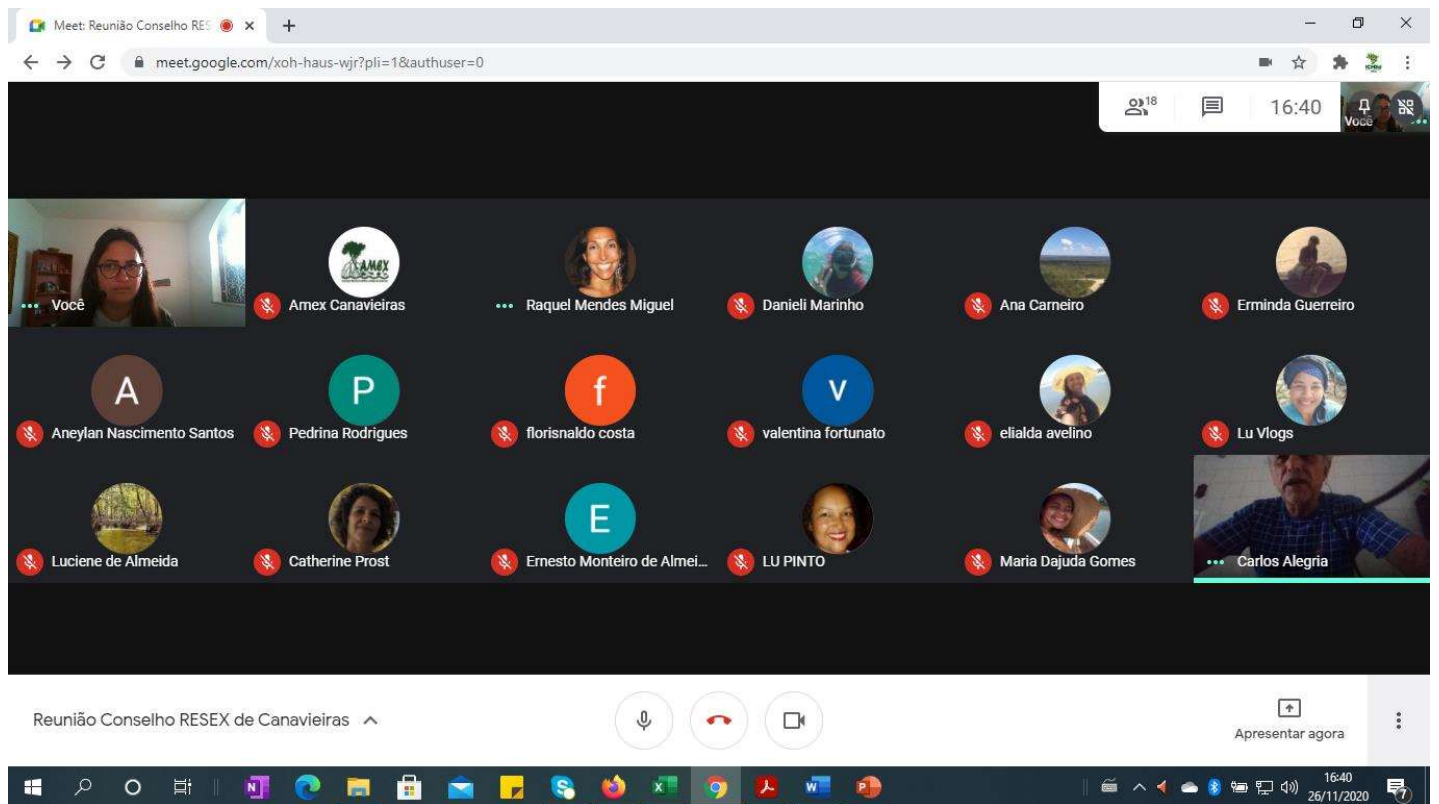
Meet: Reunião Conselho RES

meet.google.com/xoh-haus-wjr?pli=1&authuser=0

18

16:40

Você

Você

AMEX

Amex Canavieiras

Raquel Mendes Miguel

Danieli Marinho

Ana Carneiro

Erminda Guerreiro

A

Aneylan Nascimento Santos

P

Pedrina Rodrigues

f

florisnaldo costa

V

valentina fortunato

elialda avelino

Lu Vlogs

Luciene de Almeida

Catherine Prost

E

Ernesto Monteiro de Almei...

LU PINTO

Maria Dajuda Gomes

Carlos Alegria

Reunião Conselho RESEX de Canavieiras

Apresentar agora

16:40
26/11/2020